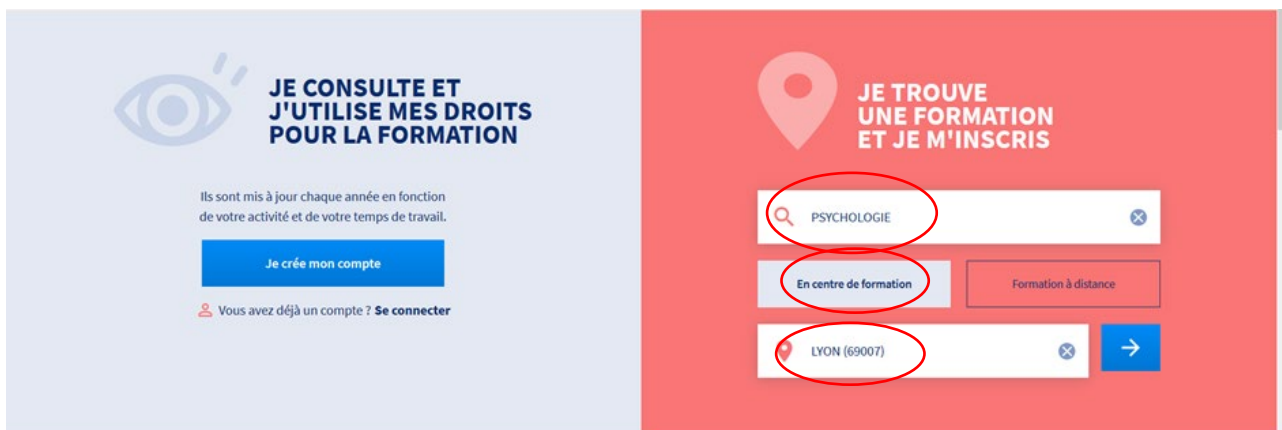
JE CONSULTE ET J'UTILISE MES DROITS POUR LA FORMATION

Ils sont mis à jour chaque année en fonction de votre activité et de votre temps de travail.

Je crée mon compte

Vous avez déjà un compte ? Se connecter

JE TROUVE UNE FORMATION ET JE M'INSCRIS

PSYCHOLOGIE

En centre de formation

Formation à distance

LYON (69007)